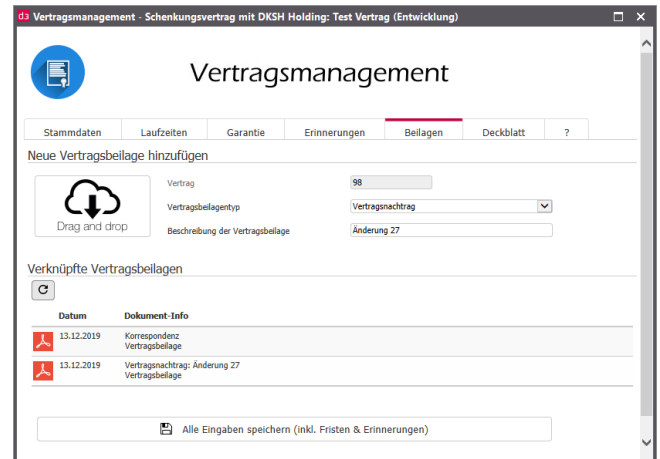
d3 Vertragsmanagement - Schenkungsvertrag mit DKSH Holding: Test Vertrag (Entwicklung)

Vertragsmanagement

Stammdaten | Laufzeiten | Garantie | Erinnerungen | Beilagen | Deckblatt | ?

Neue Vertragsbeilage hinzufügen

Drag and drop

Vertrag 98

Vertragsbeilagentyp Vertragsnachtrag

Beschreibung der Vertragsbeilage Änderung 27

Verknüpfte Vertragsbeilagen

| Datum | Dokument-Info |
|---|---|
| 13.12.2019 | Korrespondenz Vertragsbeilage |
| 13.12.2019 | Vertragsnachtrag: Änderung 27 Vertragsbeilage |

Alle Eingaben speichern (inkl. Fristen & Erinnerungen)